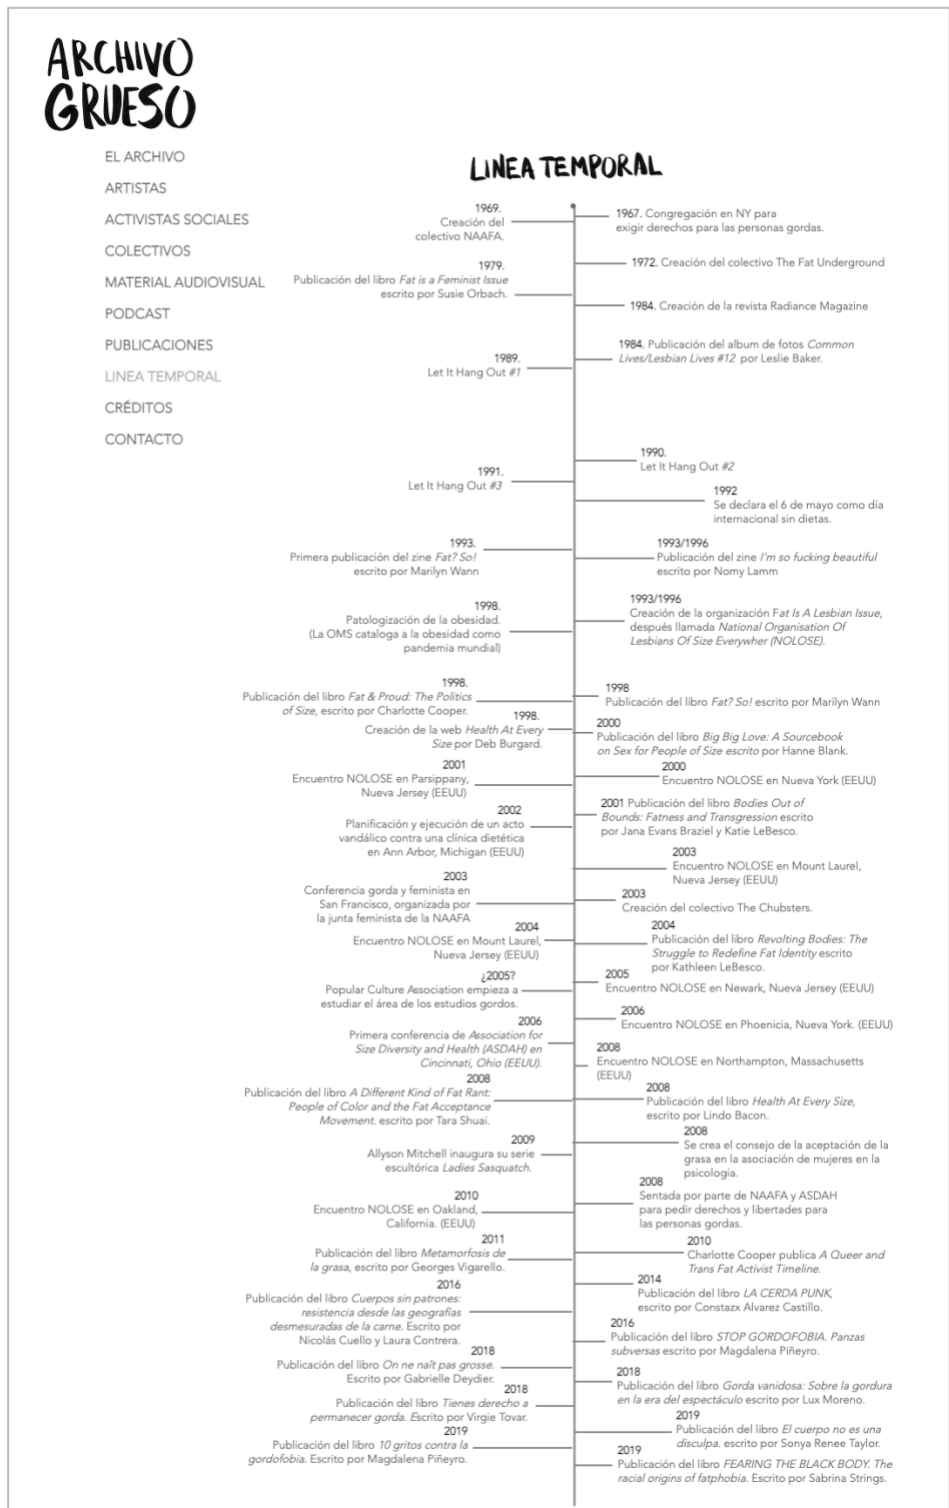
ARCHIVO GRUESO

EL ARCHIVO
ARTISTAS
ACTIVISTAS SOCIALES
COLECTIVOS
MATERIAL AUDIOVISUAL
PODCAST
PUBLICACIONES
LINEA TEMPORAL
CRÉDITOS
CONTACTO

LINEA TEMPORAL

1969. Creación del colectivo NAAFA.

1967. Congregación en NY para exigir derechos para las personas gordas.

1979. Publicación del libro Fat is a Feminist Issue escrito por Susie Orbach.

1972. Creación del colectivo The Fat Underground

1984. Creación de la revista Radiance Magazine

1984. Publicación del album de fotos Common Lives/Lesbian Lives #12 por Leslie Baker.

1989. Let It Hang Out #1

1990. Let It Hang Out #2

1991. Let It Hang Out #3

1992 Se declara el 6 de mayo como día internacional sin dietas.

1993. Primera publicación del zine Fat? So! escrito por Marilyn Wann

1993/1996 Publicación del zine I'm so fucking beautiful escrito por Nomy Lamm

1998. Patologización de la obesidad. (La OMS cataloga a la obesidad como pandemia mundial)

1993/1996 Creación de la organización Fat Is A Lesbian Issue, después llamada National Organisation Of Lesbians Of Size Everywher (NOLOSE).

1998. Publicación del libro Fat & Proud: The Politics of Size, escrito por Charlotte Cooper.

1998 Publicación del libro Fat? So! escrito por Marilyn Wann

1998. Creación de la web Health At Every Size por Deb Burgard.

2000 Publicación del libro Big Big Love: A Sourcebook on Sex for People of Size escrito por Hanne Blank.

2001 Encuentro NOLOSE en Parsippany, Nueva Jersey (EEUU)

2000 Encuentro NOLOSE en Nueva York (EEUU)

2002 Planificación y ejecución de un acto vandálico contra una clínica dietética en Ann Arbor, Michigan (EEUU)

2001 Publicación del libro Bodies Out of Bounds: Fatness and Transgression escrito por Jana Evans Braziel y Katie LeBesco.

2003 Encuentro NOLOSE en Mount Laurel, Nueva Jersey (EEUU)

2003 Conferencia gorda y feminista en San Francisco, organizada por la junta feminista de la NAAFA

2003 Creación del colectivo The Chubsters.

2004 Encuentro NOLOSE en Mount Laurel, Nueva Jersey (EEUU)

2004 Publicación del libro Revolting Bodies: The Struggle to Redefine Fat Identity escrito por Kathleen LeBesco.

¿2005? Popular Culture Association empieza a estudiar el área de los estudios gordos.

2005 Encuentro NOLOSE en Newark, Nueva Jersey (EEUU)

2006 Primera conferencia de Association for Size Diversity and Health (ASDAH) en Cincinnati, Ohio (EEUU).

2006 Encuentro NOLOSE en Phoenicia, Nueva York. (EEUU)

2008 Encuentro NOLOSE en Northampton, Massachusetts (EEUU)

2008 Publicación del libro A Different Kind of Fat Rant: People of Color and the Fat Acceptance Movement. escrito por Tara Shuai.

2008 Publicación del libro Health At Every Size, escrito por Lindo Bacon.

2009 Allyson Mitchell inaugura su serie escultórica Ladies Sasquatch.

2008 Se crea el consejo de la aceptación de la grasa en la asociación de mujeres en la psicología.

2010 Encuentro NOLOSE en Oakland, California. (EEUU)

2008 Sentada por parte de NAAFA y ASDAH para pedir derechos y libertades para las personas gordas.

2011 Publicación del libro Metamorfosis de la grasa, escrito por Georges Vigarello.

2010 Charlotte Cooper publica A Queer and Trans Fat Activist Timeline.

2016 Publicación del libro Cuerpos sin patrones: resistencia desde las geografías desmesuradas de la carne. Escrito por Nicolás Cuello y Laura Contrera.

2014 Publicación del libro LA CERDA PUNK, escrito por Constazx Alvarez Castillo.

2016 Publicación del libro STOP GORDOFOBIA. Panzas subversas escrito por Magdalena Piñeyro.

2018 Publicación del libro On ne naît pas grosse. Escrito por Gabrielle Deydier.

2018 Publicación del libro Gorda vanidosa: Sobre la gordura en la era del espectáculo escrito por Lux Moreno.

2018 Publicación del libro Tienes derecho a permanecer gorda. Escrito por Virgie Tovar.

2019 Publicación del libro El cuerpo no es una disculpa. escrito por Sonya Renee Taylor.

2019 Publicación del libro 10 gritos contra la gordofobia. Escrito por Magdalena Piñeyro.

2019 Publicación del libro FEARING THE BLACK BODY. The racial origins of fatphobia. Escrito por Sabrina Strings.